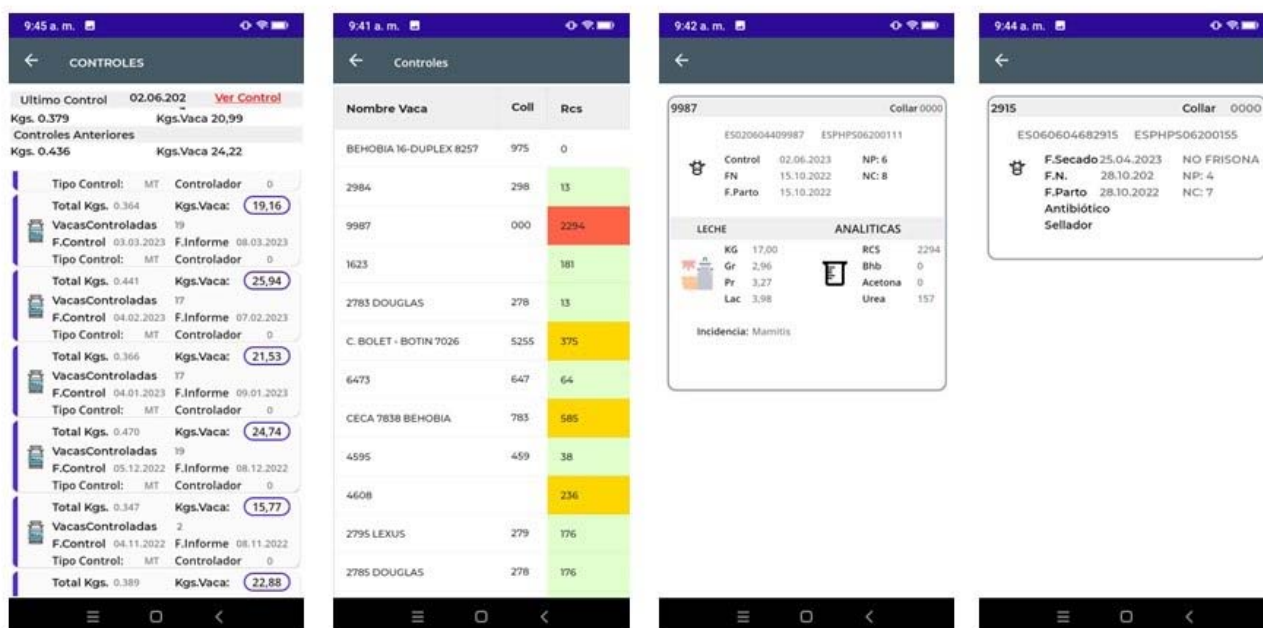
9:45 a. m.

CONTROLES

Ultimo Control 02.06.202 Ver Control
Kgs. 0.379 Kgs.Vaca 20,99
Controles Anteriores
Kgs. 0.436 Kgs.Vaca 24,22

Tipo Control: MT Controlador 0
Total Kgs. 0.364 Kgs.Vaca: 19,16
VacasControladas 19
F.Control 03.03.2023 F.Informe 08.03.2023
Tipo Control: MT Controlador 0
Total Kgs. 0.441 Kgs.Vaca: 25,94
VacasControladas 17
F.Control 04.02.2023 F.Informe 07.02.2023
Tipo Control: MT Controlador 0
Total Kgs. 0.366 Kgs.Vaca: 21,53
VacasControladas 17
F.Control 04.01.2023 F.Informe 09.01.2023
Tipo Control: MT Controlador 0
Total Kgs. 0.470 Kgs.Vaca: 24,74
VacasControladas 19
F.Control 05.12.2022 F.Informe 08.12.2022
Tipo Control: MT Controlador 0
Total Kgs. 0.347 Kgs.Vaca: 15,77
VacasControladas 2
F.Control 04.11.2022 F.Informe 08.11.2022
Tipo Control: MT Controlador 0
Total Kgs. 0.389 Kgs.Vaca: 22,88

9:41 a. m.

Controles

| Nombre Vaca | Coll | Rcs |
|---|---|---|
| BEHOBIA 16-DUPLEX 8257 | 975 | 0 |
| 2984 | 298 | 13 |
| 9987 | 000 | 2294 |
| 1623 | | 181 |
| 2783 DOUGLAS | 278 | 13 |
| C. BOLET - BOTIN 7026 | 5255 | 375 |
| 6473 | 647 | 64 |
| CECA 7838 BEHOBIA | 783 | 585 |
| 4595 | 459 | 38 |
| 4608 | | 236 |
| 2795 LEXUS | 279 | 176 |
| 2785 DOUGLAS | 278 | 176 |

9:42 a. m.

9987 Collar 0000
ES020604409987 ESPHPS06200111
Control 02.06.2023 NP: 6
FN 15.10.2022 NC: 8
F.Parto 15.10.2022

LECHE ANALITICAS
KG 17,00 RCS 2294
Gr 2,96 Bhb 0
Pr 3,27 Acetona 0
Lac 3,98 Urea 157

Incidencia: Mamitis

9:44 a. m.

2915 Collar 0000
ES060604682915 ESPHPS06200155
F.Secado 25.04.2023 NO FRISONA
F.N. 28.10.202 NP: 4
F.Parto 28.10.2022 NC: 7
Antibiótico
Sellador